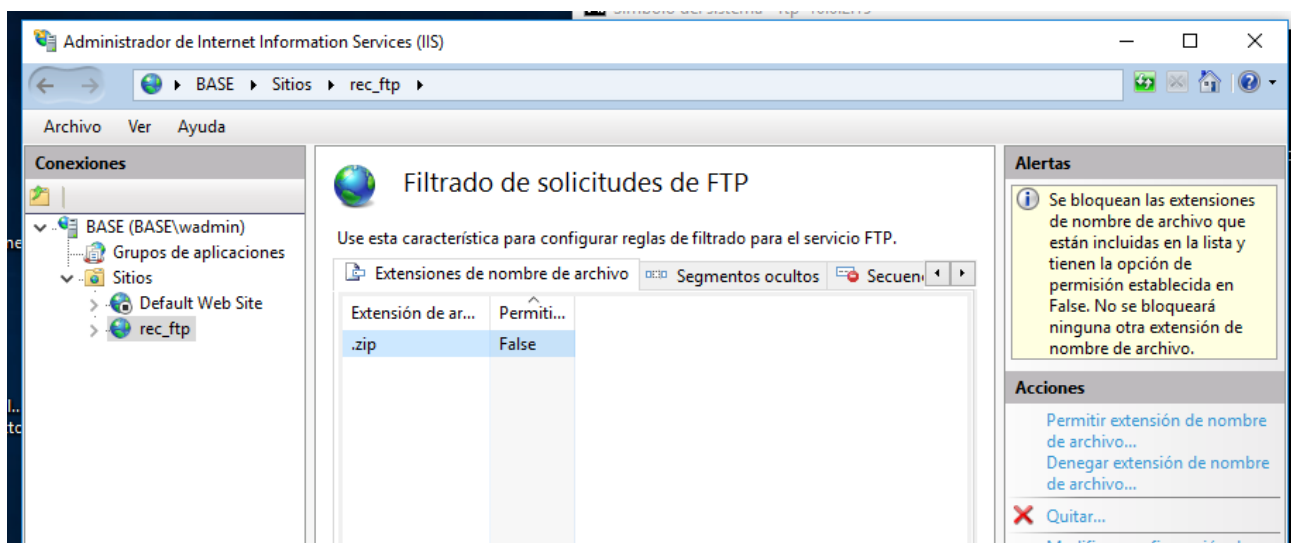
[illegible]

Administrador de Internet Information Services (IIS)

BASE ▸ Sitios ▸ rec_ftp ▸

Archivo Ver Ayuda

Conexiones

BASE (BASE\wadmin)
Grupos de aplicaciones
Sitios
Default Web Site
rec_ftp

Filtrado de solicitudes de FTP

Use esta característica para configurar reglas de filtrado para el servicio FTP.

Extensiones de nombre de archivo | Segmentos ocultos | Secuen

| Extensión de ar... | Permiti... |
|---|---|
| .zip | False |

Alertas

Se bloquean las extensiones de nombre de archivo que están incluidas en la lista y tienen la opción de permisión establecida en False. No se bloqueará ninguna otra extensión de nombre de archivo.

Acciones

Permitir extensión de nombre de archivo...
Denegar extensión de nombre de archivo...
Quitar...
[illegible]